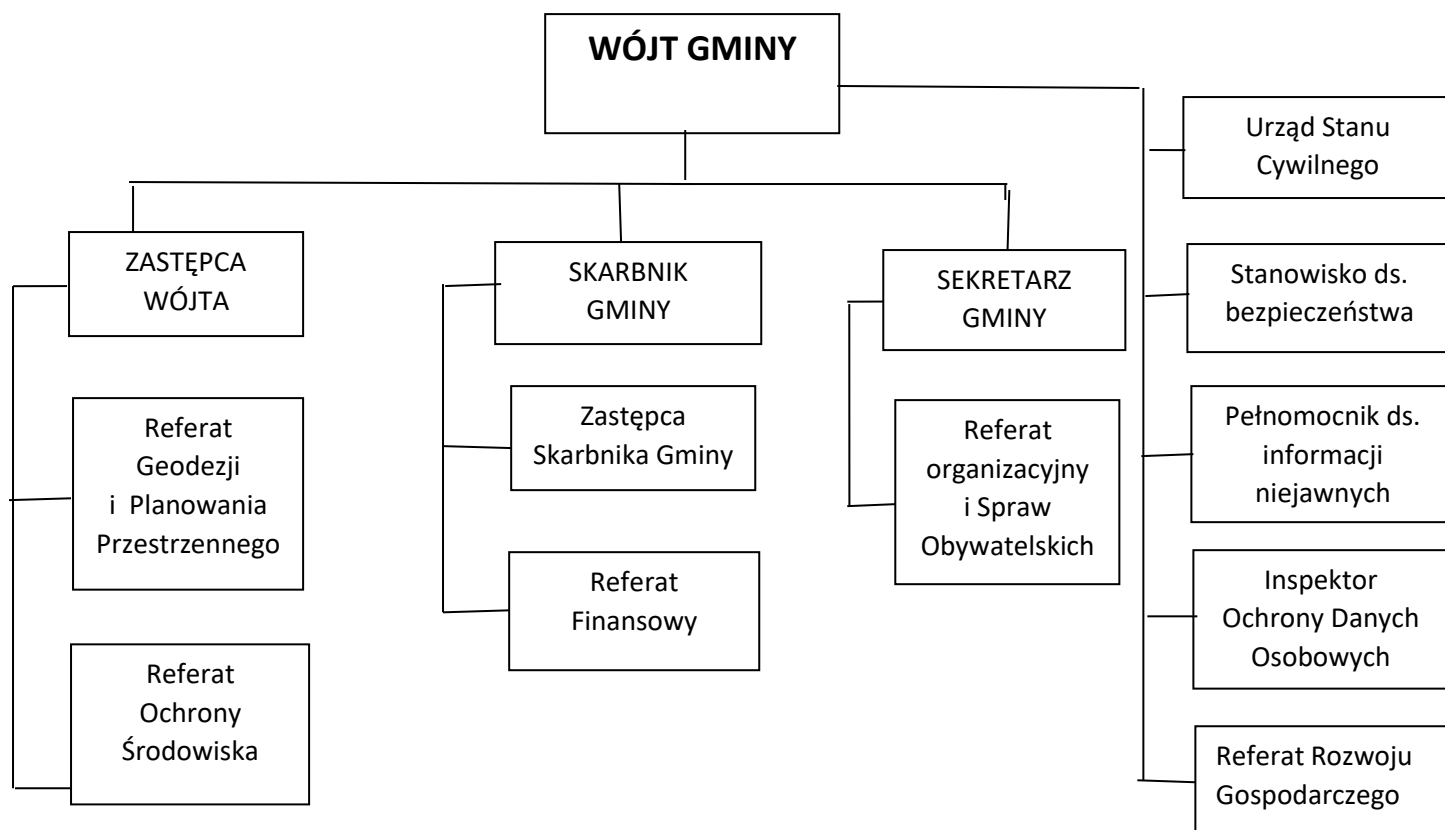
WÓJT GMINY

ZASTĘPCA WÓJTA

Referat Geodezji i Planowania Przestrzennego

Referat Ochrony Środowiska

SKARBNIK GMINY

Zastępca Skarbnika Gminy

Referat Finansowy

SEKRETARZ GMINY

Referat organizacyjny i Spraw Obywatelskich

Urząd Stanu Cywilnego

Stanowisko ds. bezpieczeństwa

Pełnomocnik ds. informacji niejawnych

Inspektor Ochrony Danych Osobowych

Referat Rozwoju Gospodarczego